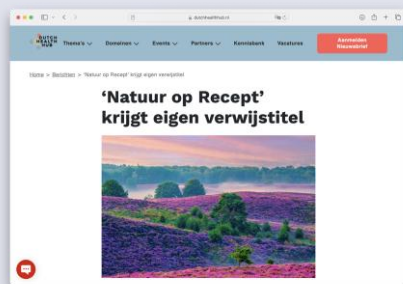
dutchhealthhub.nl

DUTCH HEALTH HUB

Thema's

Domeinen

Events

Partners

Kennisbank

Vacatures

Aanmelden Nieuwsbrief

Home > Berichten > 'Natuur op Recept' krijgt eigen verwijstitel

'Natuur op Recept' krijgt eigen verwijstitel